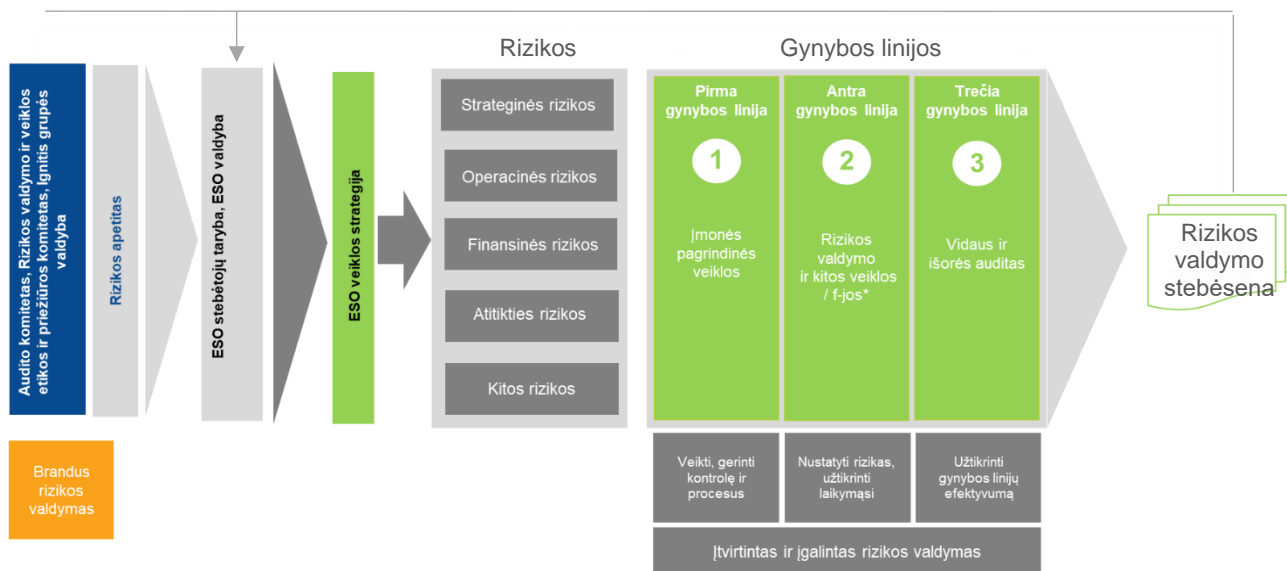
Audito komitetas, Rizikos valdymo ir veiklos etikos ir priežiūros komitetas, Ignitis grupės valdyba

Rizikos apetitas

ESO stebėtojų taryba, ESO valdyba

ESO veiklos strategija

Rizikos

Strateginės rizikos

Operacinės rizikos

Finansinės rizikos

Atitikties rizikos

Kitos rizikos

Gynybos linijos

Pirma gynybos linija

1

Įmonės pagrindinės veiklos

Antra gynybos linija

2

Rizikos valdymo ir kitos veiklos / f-jos*

Trečia gynybos linija

3

Vidaus ir išorės auditas

Rizikos valdymo stebėsena

Brandus rizikos valdymas

Veikti, gerinti kontrolę ir procesus

Nustatyti rizikas, užtikrinti laikymąsi

Užtikrinti gynybos linijų efektyvumą

Įtvirtintas ir įgalintas rizikos valdymas